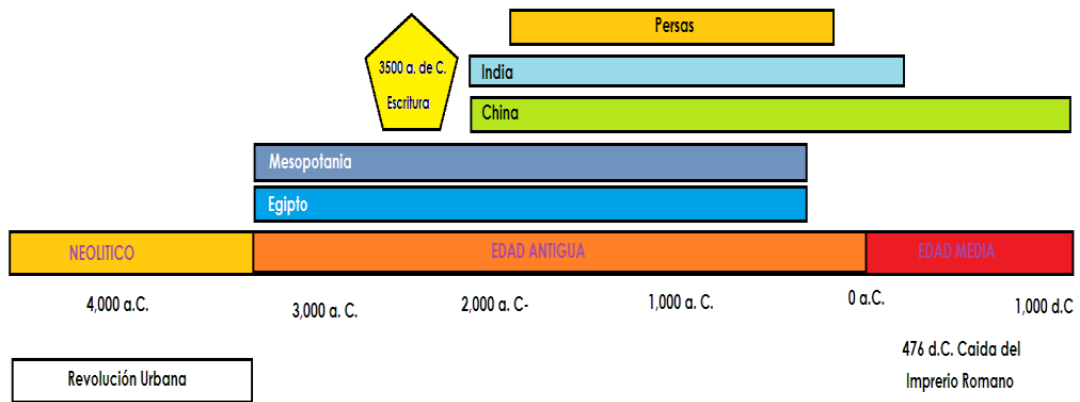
Persas

3500 a. de C. Escritura

India

China

Mesopotania

Egipto

NEOLITICO

EDAD ANTIGUA

EDAD MEDIA

4,000 a.C.

3,000 a. C.

2,000 a. C-

1,000 a. C.

0 a.C.

1,000 d.C

476 d.C. Caida del Impreio Romano

Revolución Urbana